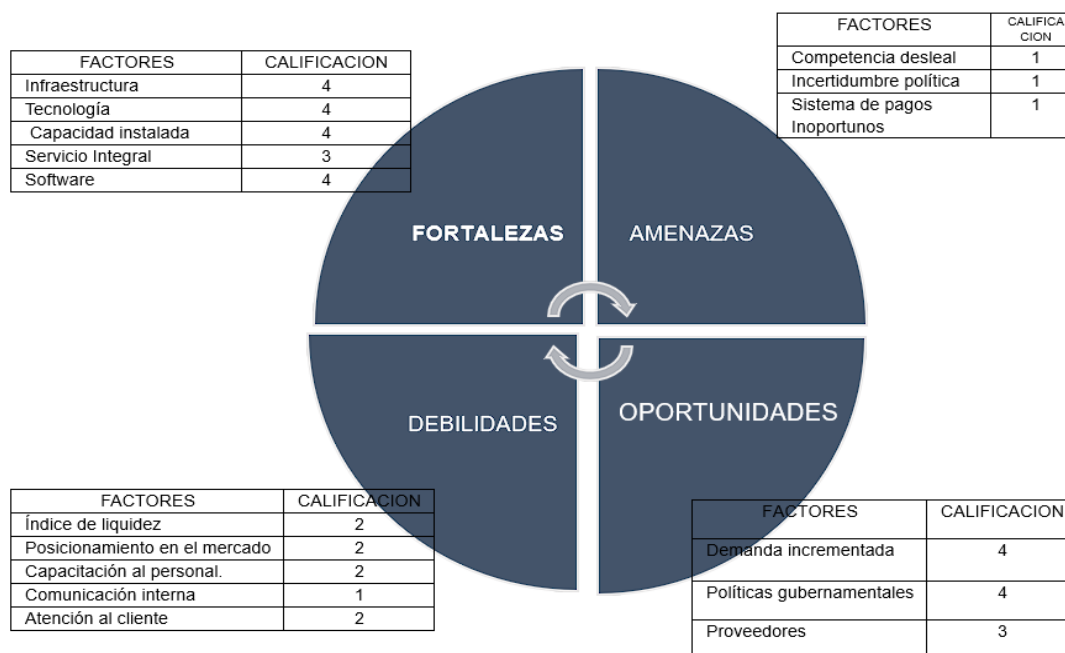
| FACTORES | CALIFICACION |
|---|---|
| Infraestructura | 4 |
| Tecnología | 4 |
| Capacidad instalada | 4 |
| Servicio Integral | 3 |
| Software | 4 |

| FACTORES | CALIFICACION |
|---|---|
| Competencia desleal | 1 |
| Incertidumbre política | 1 |
| Sistema de pagos Inoportunos | 1 |

FORTALEZAS

AMENAZAS

DEBILIDADES

OPORTUNIDADES

| FACTORES | CALIFICACION |
|---|---|
| Índice de liquidez | 2 |
| Posicionamiento en el mercado | 2 |
| Capacitación al personal. | 2 |
| Comunicación interna | 1 |
| Atención al cliente | 2 |

| FACTORES | CALIFICACION |
|---|---|
| Demanda incrementada | 4 |
| Políticas gubernamentales | 4 |
| Proveedores | 3 |